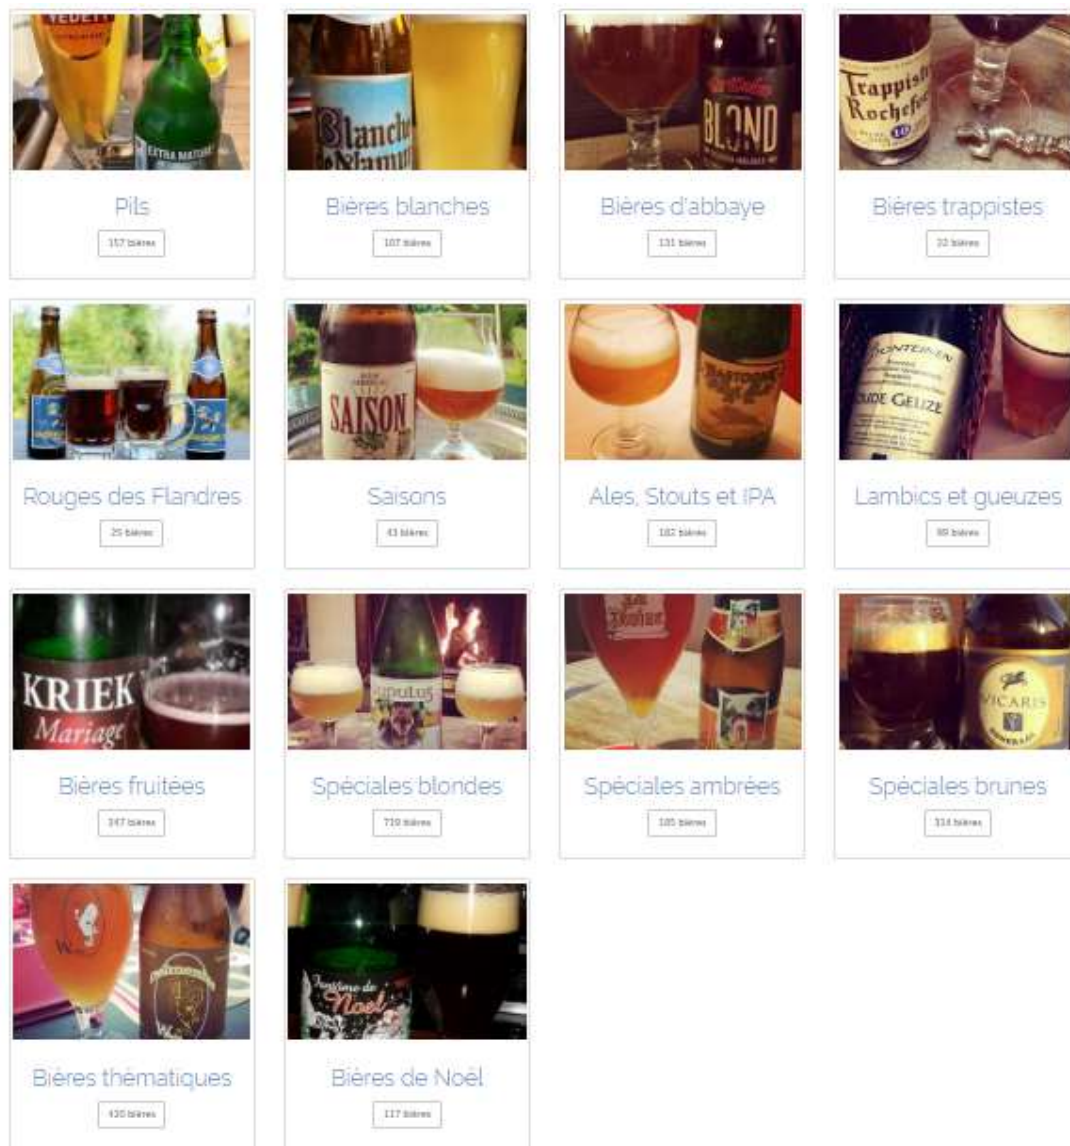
VEDETT
EXTRA MATURE
Pils
157 bières

Blanche de Namur
Bières blanches
107 bières

BLOND
Bières d'abbaye
131 bières

Trappistes Rochefort 10
Bières trappistes
33 bières

Rouges des Flandres
25 bières

SAISON
Saisons
43 bières

Ales, Stouts et IPA
182 bières

OUDE GEUZE
Lambics et gueuzes
89 bières

KRIEK Mariage
Bières fruitées
147 bières

Cuvée des Trolls
Spéciales blondes
710 bières

Spéciales ambrées
185 bières

VICARIS
Spéciales brunes
314 bières

Bières thématiques
420 bières

Noël
Bières de Noël
117 bières